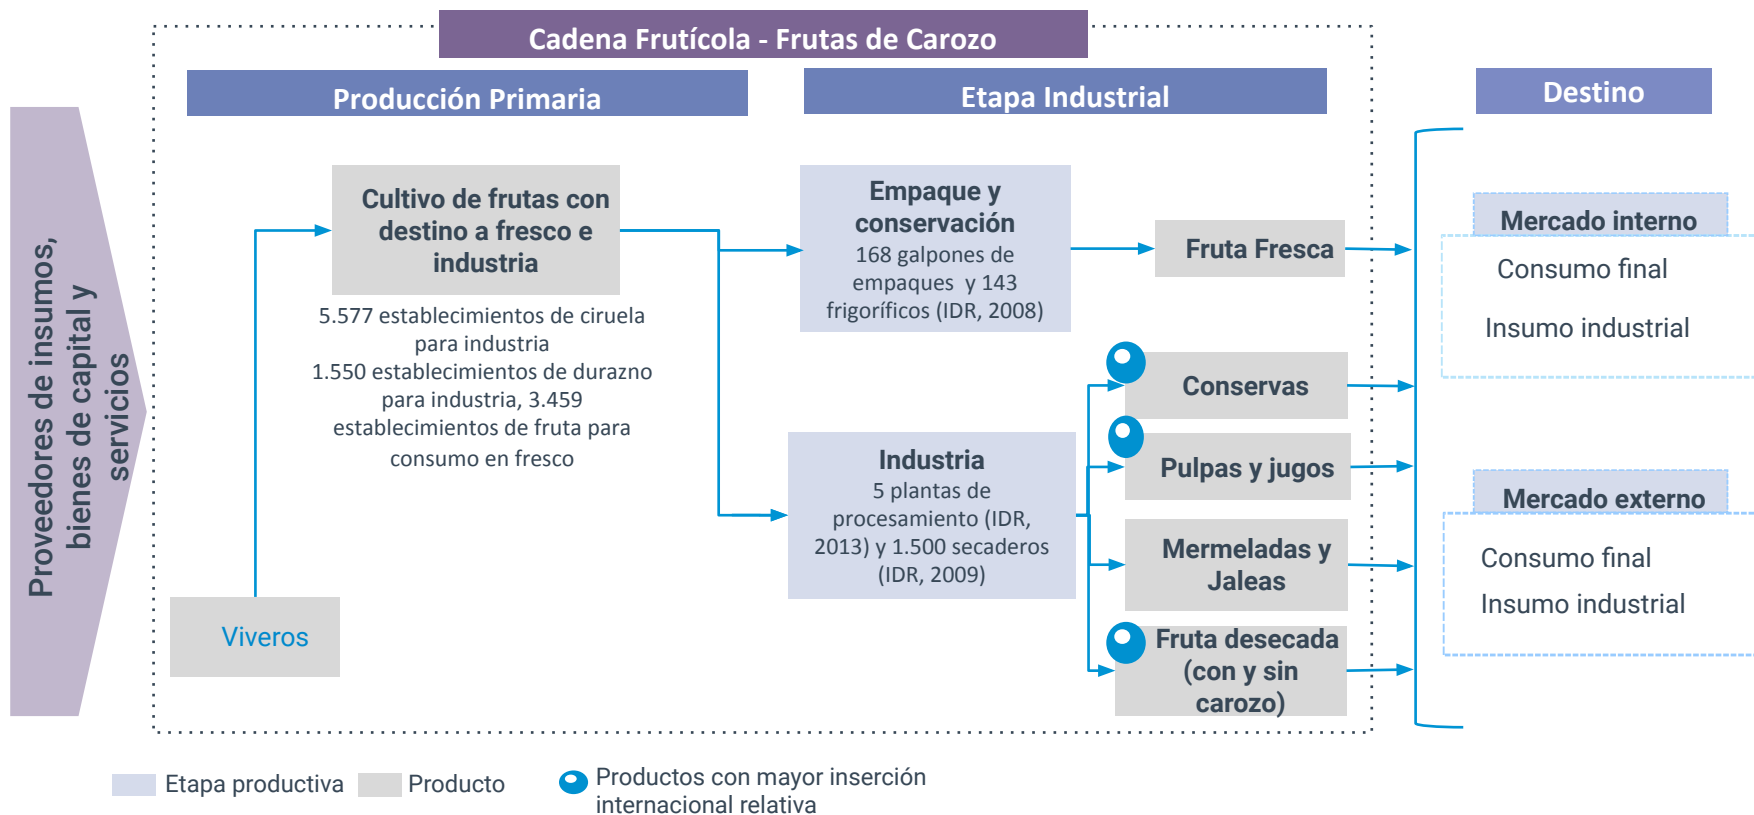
Cadena Frutícola - Frutas de Carozo

Proveedores de insumos, bienes de capital y servicios

Producción Primaria

Etapa Industrial

Destino

Cultivo de frutas con destino a fresco e industria

5.577 establecimientos de ciruela para industria
1.550 establecimientos de durazno para industria, 3.459 establecimientos de fruta para consumo en fresco

Viveros

Empaque y conservación
168 galpones de empaques y 143 frigoríficos (IDR, 2008)

Fruta Fresca

Industria
5 plantas de procesamiento (IDR, 2013) y 1.500 secaderos (IDR, 2009)

Conservas

Pulpas y jugos

Mermeladas y Jaleas

Fruta desecada (con y sin carozo)

Mercado interno
Consumo final
Insumo industrial

Mercado externo
Consumo final
Insumo industrial

Etapa productiva Producto Productos con mayor inserción internacional relativa